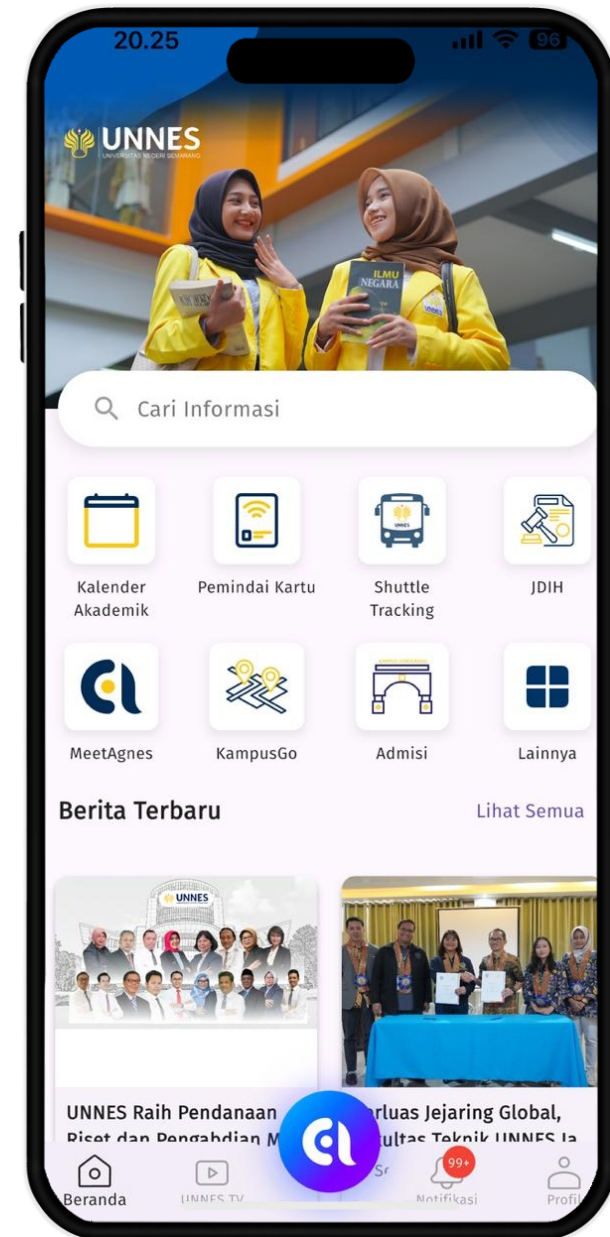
20.25 96

UNNES
UNIVERSITAS NEGERI SEMARANG

ILMU NEGARA

Cari Informasi

Kalender Akademik

Pemindai Kartu

Shuttle Tracking

JDIH

MeetAgnes

KampusGo

Admisi

Lainnya

Berita Terbaru

Lihat Semua

UNNES

UNNES Raih Pendanaan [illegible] Riset dan Pengabdian M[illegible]

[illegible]rluas Jejaring Global, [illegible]ultas Teknik UNNES Ja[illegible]

Beranda

UNNES TV

99+

Notifikasi

Profil